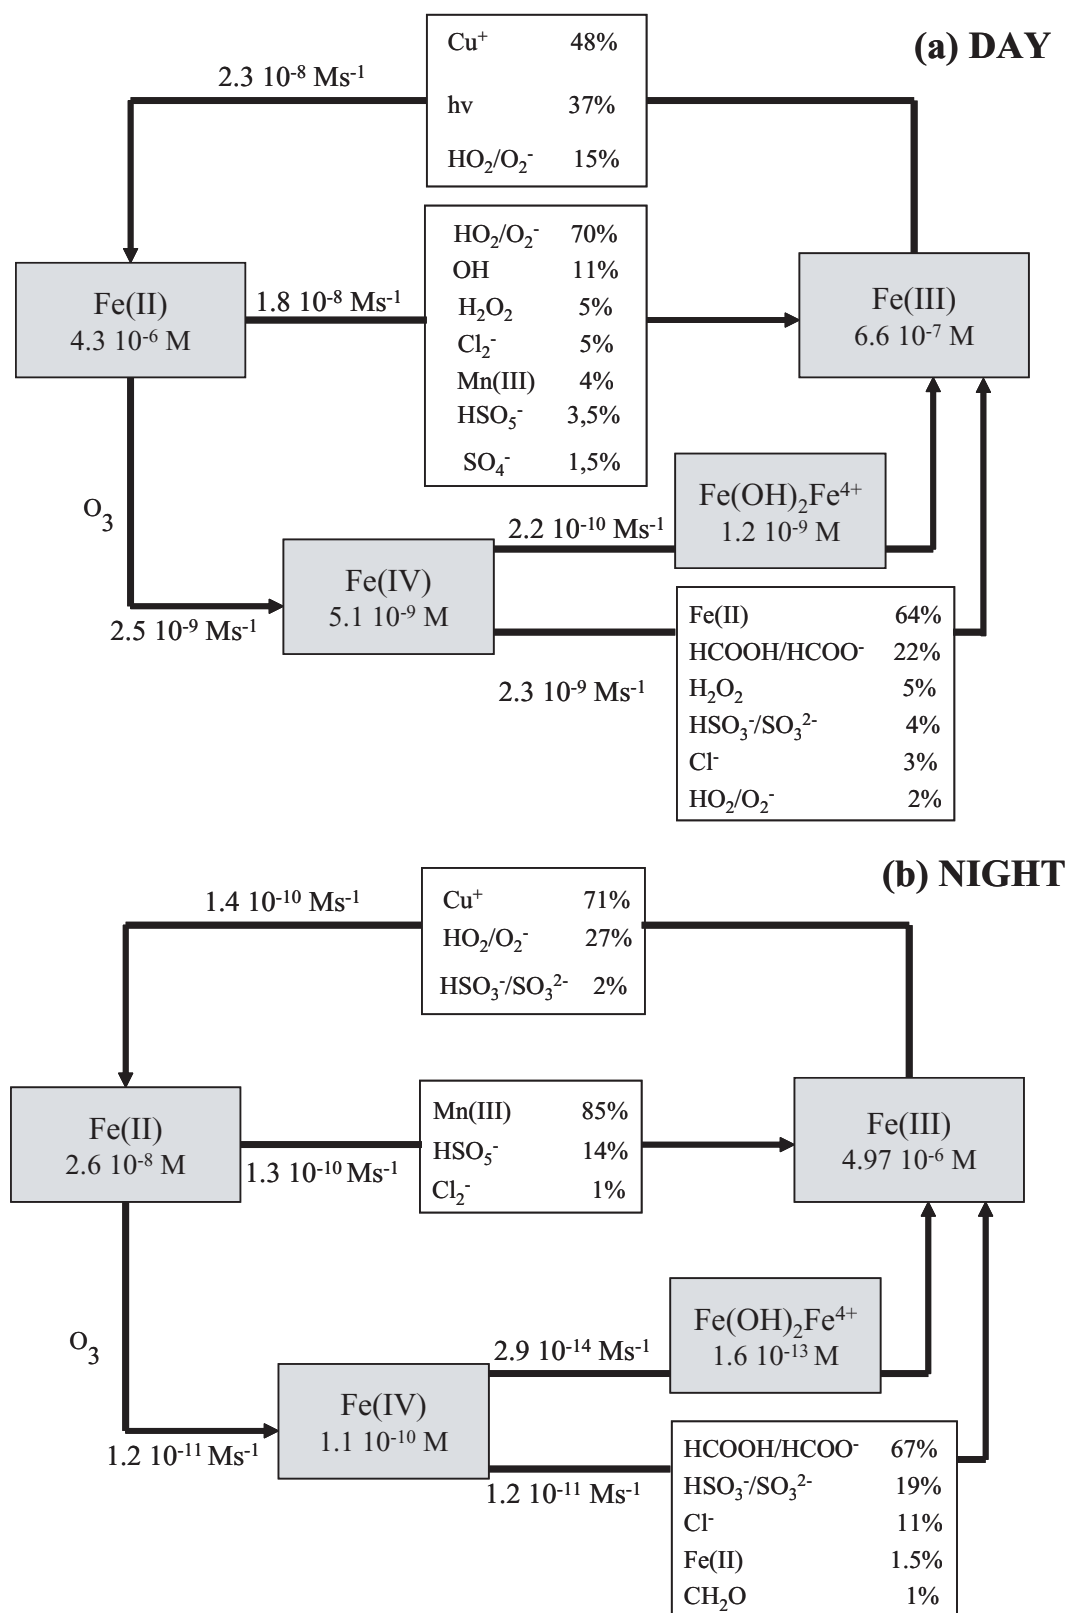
(a) DAY

2.3 $10^{-8}$ $Ms^{-1}$

| | |
|---|---|
| $Cu^+$ | 48% |
| hv | 37% |
| $HO_2/O_2^-$ | 15% |

Fe(II)
4.3 $10^{-6}$ M

1.8 $10^{-8}$ $Ms^{-1}$

| | |
|---|---|
| $HO_2/O_2^-$ | 70% |
| OH | 11% |
| $H_2O_2$ | 5% |
| $Cl_2^-$ | 5% |
| Mn(III) | 4% |
| $HSO_5^-$ | 3,5% |
| $SO_4^-$ | 1,5% |

Fe(III)
6.6 $10^{-7}$ M

$O_3$

2.5 $10^{-9}$ $Ms^{-1}$

Fe(IV)
5.1 $10^{-9}$ M

2.2 $10^{-10}$ $Ms^{-1}$

$Fe(OH)_2Fe^{4+}$
1.2 $10^{-9}$ M

2.3 $10^{-9}$ $Ms^{-1}$

| | |
|---|---|
| Fe(II) | 64% |
| HCOOH/$HCOO^-$ | 22% |
| $H_2O_2$ | 5% |
| $HSO_3^-/SO_3^{2-}$ | 4% |
| $Cl^-$ | 3% |
| $HO_2/O_2^-$ | 2% |

(b) NIGHT

1.4 $10^{-10}$ $Ms^{-1}$

| | |
|---|---|
| $Cu^+$ | 71% |
| $HO_2/O_2^-$ | 27% |
| $HSO_3^-/SO_3^{2-}$ | 2% |

Fe(II)
2.6 $10^{-8}$ M

1.3 $10^{-10}$ $Ms^{-1}$

| | |
|---|---|
| Mn(III) | 85% |
| $HSO_5^-$ | 14% |
| $Cl_2^-$ | 1% |

Fe(III)
4.97 $10^{-6}$ M

$O_3$

1.2 $10^{-11}$ $Ms^{-1}$

Fe(IV)
1.1 $10^{-10}$ M

2.9 $10^{-14}$ $Ms^{-1}$

$Fe(OH)_2Fe^{4+}$
1.6 $10^{-13}$ M

1.2 $10^{-11}$ $Ms^{-1}$

| | |
|---|---|
| HCOOH/$HCOO^-$ | 67% |
| $HSO_3^-/SO_3^{2-}$ | 19% |
| $Cl^-$ | 11% |
| Fe(II) | 1.5% |
| $CH_2O$ | 1% |